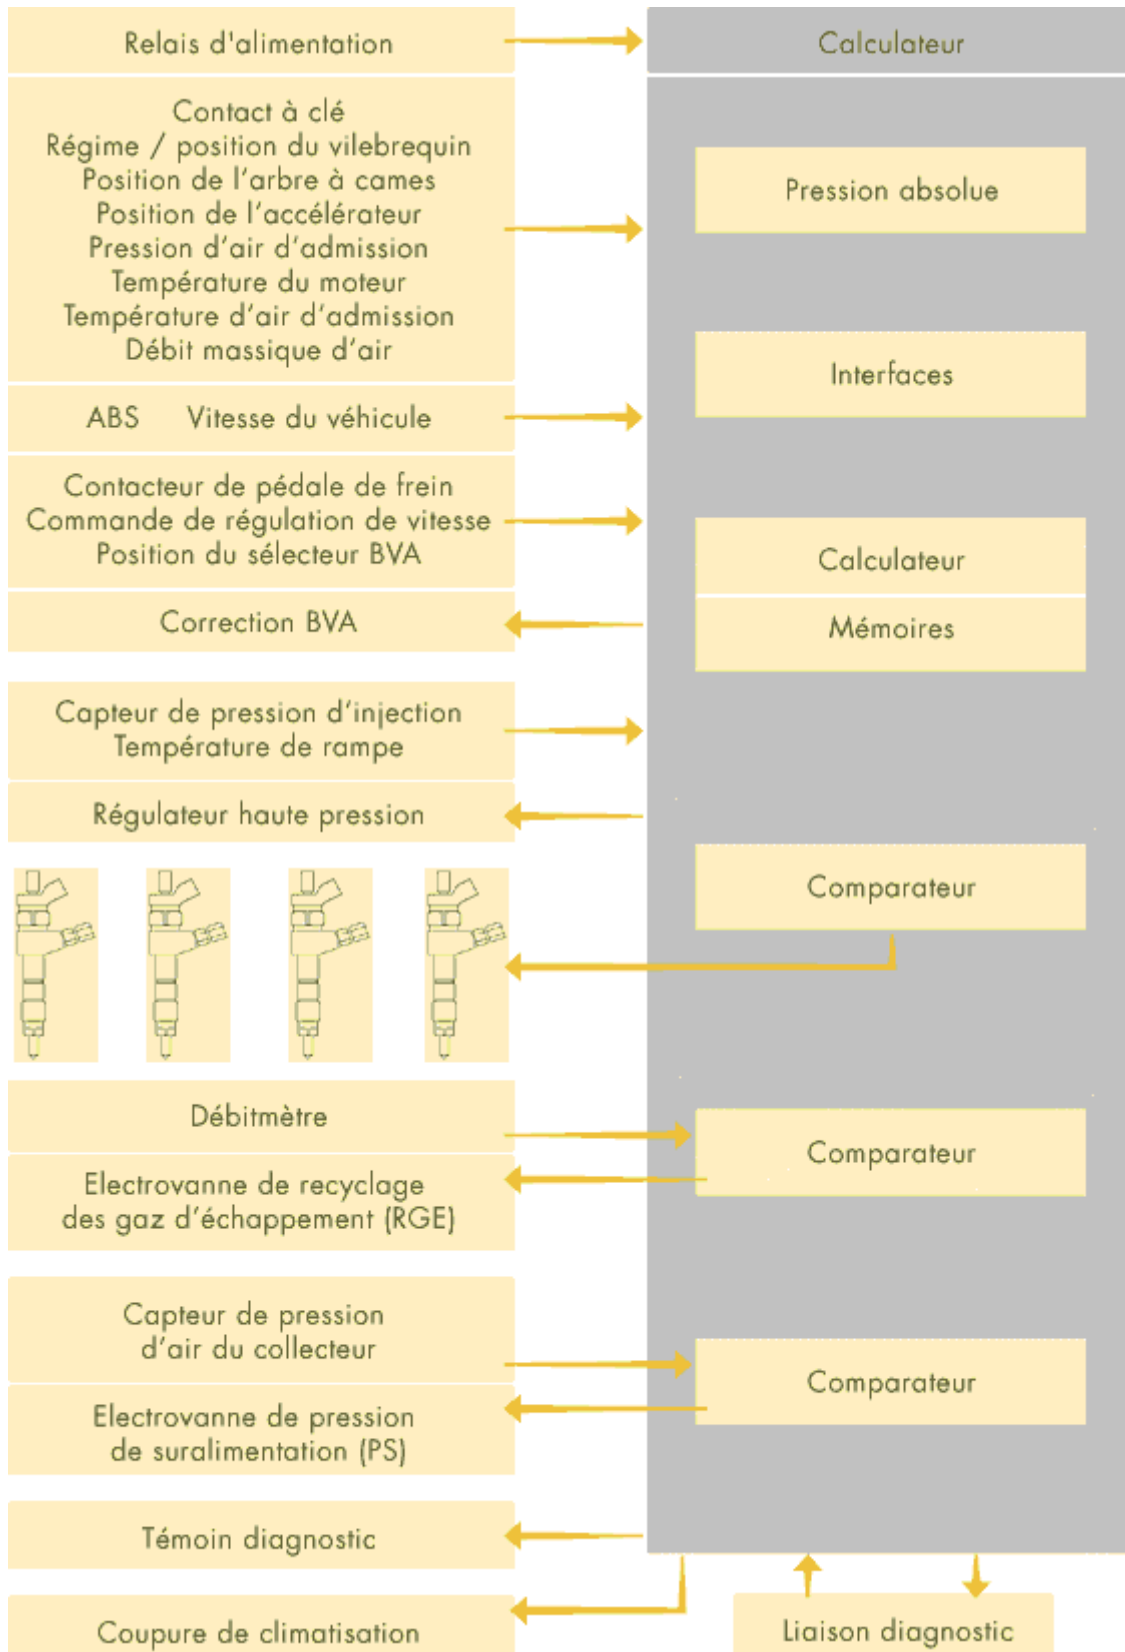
Relais d'alimentation

Calculateur

Contact à clé
Régime / position du vilebrequin
Position de l'arbre à cames
Position de l'accélérateur
Pression d'air d'admission
Température du moteur
Température d'air d'admission
Débit massique d'air

Pression absolue

Interfaces

ABS Vitesse du véhicule

Contacteur de pédale de frein
Commande de régulation de vitesse
Position du sélecteur BVA

Calculateur

Mémoires

Correction BVA

Capteur de pression d'injection
Température de rampe

Régulateur haute pression

Comparateur

Débitmètre

Comparateur

Electrovanne de recyclage des gaz d'échappement (RGE)

Capteur de pression d'air du collecteur

Comparateur

Electrovanne de pression de suralimentation (PS)

Témoin diagnostic

Coupure de climatisation

Liaison diagnostic